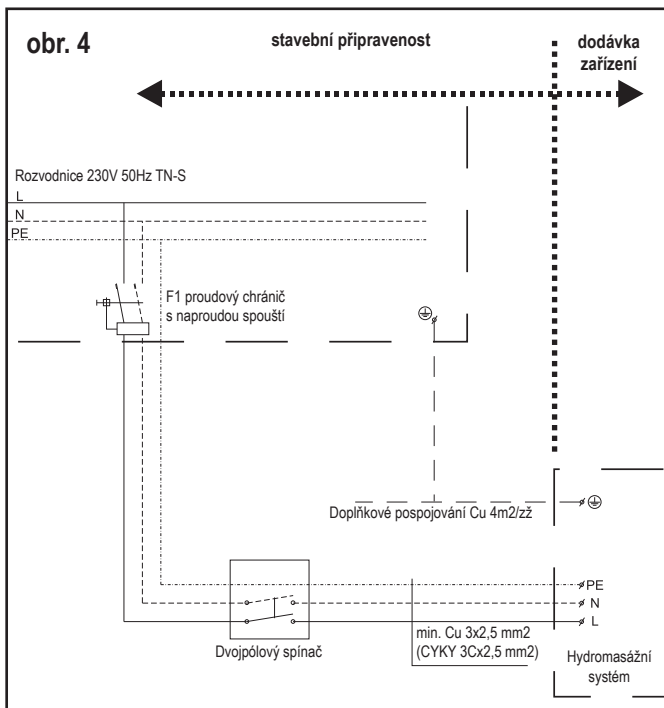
obr. 4

stavební připravenost

dodávka zařízení

Rozvodnice 230V 50Hz TN-S

L
N
PE

F1 proudový chránič s naproudou spouští

Doplňkové pospojování Cu 4m2/zž

PE
N
L

Dvojpólový spínač

min. Cu 3x2,5 mm2 (CYKY 3Cx2,5 mm2)

Hydromasážní systém